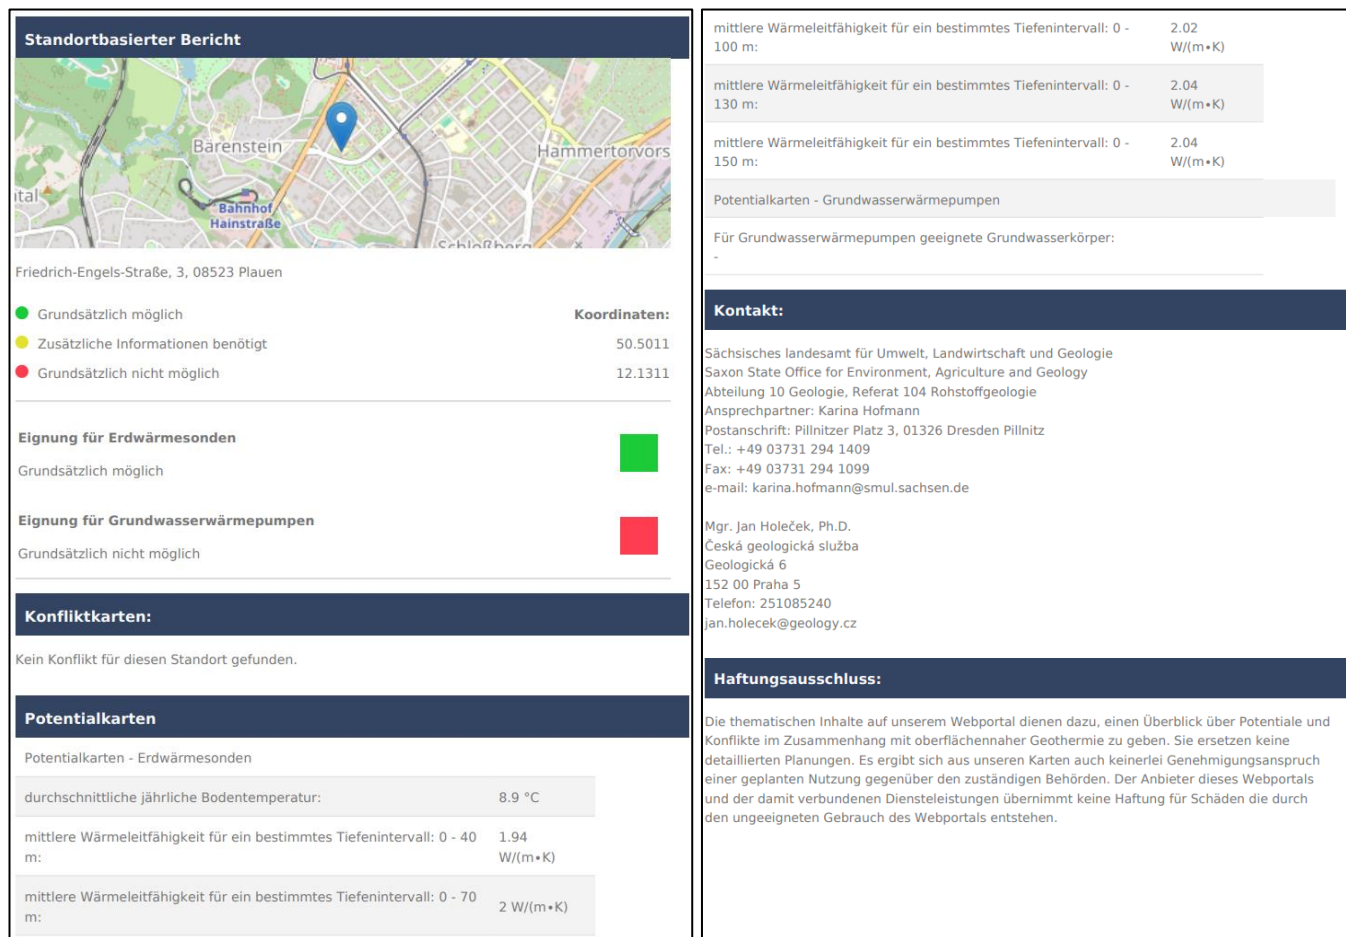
Standortbasierter Bericht

Barenstein
Hammertorvors
ital
Bahnhof Hainstraße
Schloßberg

Friedrich-Engels-Straße, 3, 08523 Plauen

Grundsätzlich möglich
Zusätzliche Informationen benötigt
Grundsätzlich nicht möglich

Koordinaten:
50.5011
12.1311

Eignung für Erdwärmesonden
Grundsätzlich möglich

Eignung für Grundwasserwärmepumpen
Grundsätzlich nicht möglich

Konfliktkarten:

Kein Konflikt für diesen Standort gefunden.

Potentialkarten

Potentialkarten - Erdwärmesonden

| | |
|---|---|
| durchschnittliche jährliche Bodentemperatur: | 8.9 °C |
| mittlere Wärmeleitfähigkeit für ein bestimmtes Tiefenintervall: 0 - 40 m: | 1.94 W/(m•K) |
| mittlere Wärmeleitfähigkeit für ein bestimmtes Tiefenintervall: 0 - 70 m: | 2 W/(m•K) |
| mittlere Wärmeleitfähigkeit für ein bestimmtes Tiefenintervall: 0 - 100 m: | 2.02 W/(m•K) |
| mittlere Wärmeleitfähigkeit für ein bestimmtes Tiefenintervall: 0 - 130 m: | 2.04 W/(m•K) |
| mittlere Wärmeleitfähigkeit für ein bestimmtes Tiefenintervall: 0 - 150 m: | 2.04 W/(m•K) |

Potentialkarten - Grundwasserwärmepumpen

Für Grundwasserwärmepumpen geeignete Grundwasserkörper:
-

Kontakt:

Sächsisches landesamt für Umwelt, Landwirtschaft und Geologie
Saxon State Office for Environment, Agriculture and Geology
Abteilung 10 Geologie, Referat 104 Rohstoffgeologie
Ansprechpartner: Karina Hofmann
Postanschrift: Pillnitzer Platz 3, 01326 Dresden Pillnitz
Tel.: +49 03731 294 1409
Fax: +49 03731 294 1099
e-mail: karina.hofmann@smul.sachsen.de

Mgr. Jan Holeček, Ph.D.
Česká geologická služba
Geologická 6
152 00 Praha 5
Telefon: 251085240
jan.holecek@geology.cz

Haftungsausschluss:

Die thematischen Inhalte auf unserem Webportal dienen dazu, einen Überblick über Potentiale und Konflikte im Zusammenhang mit oberflächennaher Geothermie zu geben. Sie ersetzen keine detaillierten Planungen. Es ergibt sich aus unseren Karten auch keinerlei Genehmigungsanspruch einer geplanten Nutzung gegenüber den zuständigen Behörden. Der Anbieter dieses Webportals und der damit verbundenen Diensteleistungen übernimmt keine Haftung für Schäden die durch den ungeeigneten Gebrauch des Webportals entstehen.